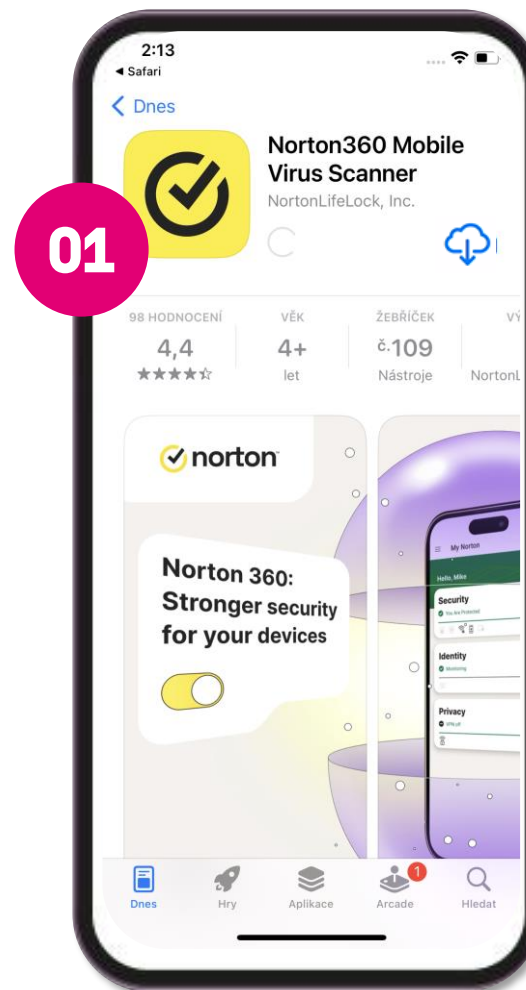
2:13
◂ Safari

< Dnes

01

Norton360 Mobile Virus Scanner
NortonLifeLock, Inc.

98 HODNOCENÍ
4,4
★★★★☆

VĚK
4+
let

ŽEBŘÍČEK
č.109
Nástroje

VÝ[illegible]
NortonL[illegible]

norton

Norton 360: Stronger security for your devices

My Norton
Hello, Mike
Security
You Are Protected
Identity
Monitoring
Privacy
VPN off

Dnes
Hry
Aplikace
1
Arcade
Hledat